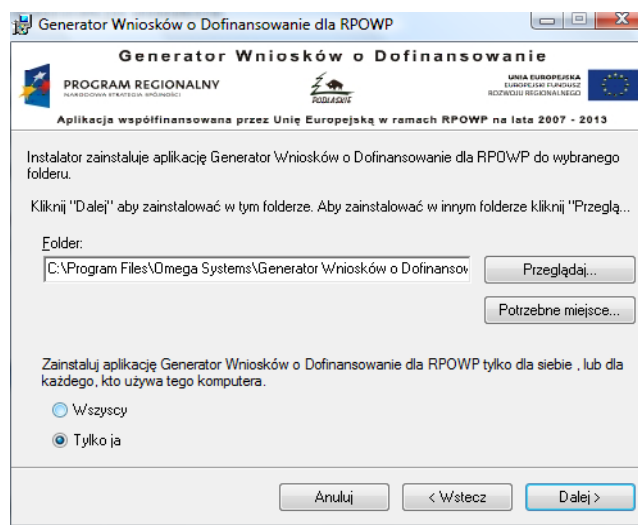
Generator Wniosków o Dofinansowanie dla RPOWP

Generator Wniosków o Dofinansowanie

PROGRAM REGIONALNY
NARODOWA STRATEGIA SPÓJNOŚCI

PODLASKIE

UNIA EUROPEJSKA
EUROPEJSKI FUNDUSZ
ROZWOJU REGIONALNEGO

Aplikacja współfinansowana przez Unię Europejską w ramach RPOWP na lata 2007 - 2013

Instalator zainstaluje aplikację Generator Wniosków o Dofinansowanie dla RPOWP do wybranego folderu.

Kliknij "Dalej" aby zainstalować w tym folderze. Aby zainstalować w innym folderze kliknij "Przeglą...

Folder:

C:\Program Files\Omega Systems\Generator Wniosków o Dofinansow

Przeglądaj...

Potrzebne miejsce...

Zainstaluj aplikację Generator Wniosków o Dofinansowanie dla RPOWP tylko dla siebie , lub dla każdego, kto używa tego komputera.

Wszyscy

Tylko ja

Anuluj

< Wstecz

Dalej >